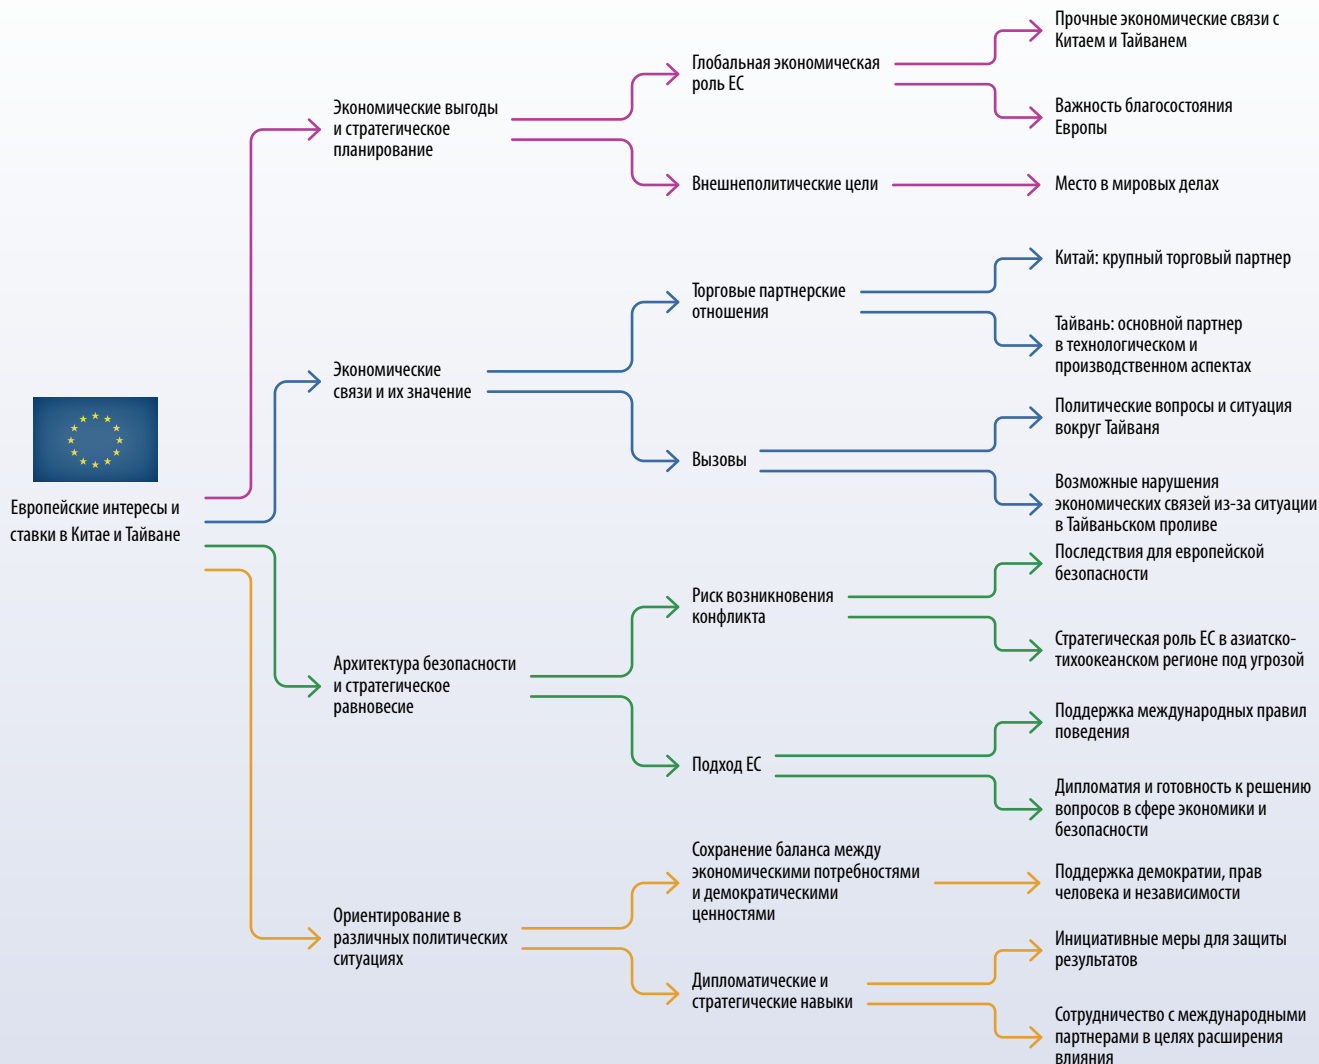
Европейские интересы и ставки в Китае и Тайване

Экономические выгоды и стратегическое планирование

Глобальная экономическая роль ЕС

Прочные экономические связи с Китаем и Тайванем

Важность благосостояния Европы

Внешнеполитические цели

Место в мировых делах

Экономические связи и их значение

Торговые партнерские отношения

Китай: крупный торговый партнер

Тайвань: основной партнер в технологическом и производственном аспектах

Вызовы

Политические вопросы и ситуация вокруг Тайваня

Возможные нарушения экономических связей из-за ситуации в Тайваньском проливе

Архитектура безопасности и стратегическое равновесие

Риск возникновения конфликта

Последствия для европейской безопасности

Стратегическая роль ЕС в азиатско-тихоокеанском регионе под угрозой

Подход ЕС

Поддержка международных правил поведения

Дипломатия и готовность к решению вопросов в сфере экономики и безопасности

Ориентирование в различных политических ситуациях

Сохранение баланса между экономическими потребностями и демократическими ценностями

Поддержка демократии, прав человека и независимости

Дипломатические и стратегические навыки

Инициативные меры для защиты результатов

Сотрудничество с международными партнерами в целях расширения влияния